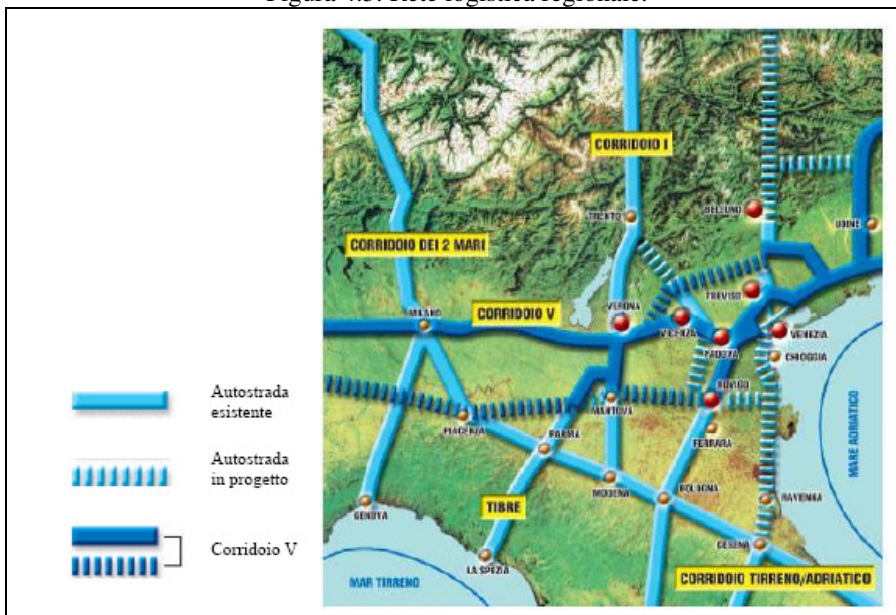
Figura 4.3: Rete logistica regionale.

Autostrada esistente

Autostrada in progetto

Corridoio V

CORRIDOIO I

CORRIDOIO DEI 2 MARI

CORRIDOIO V

TRENTO

BELLUNO

UDINE

VERONA

TREVISO

MILANO

VICENZA

PADOVA

VENEZIA

CHIOGGIA

ROVIGO

MANTOVA

PIACENZA

PARMA

FERRARA

MARE ADRIATICO

MODENA

BOLOGNA

RAVENNA

TIBRE

GENOVA

LA SPEZIA

CESENA

MAR TIRRENO

CORRIDOIO TIRRENO/ADRIATICO